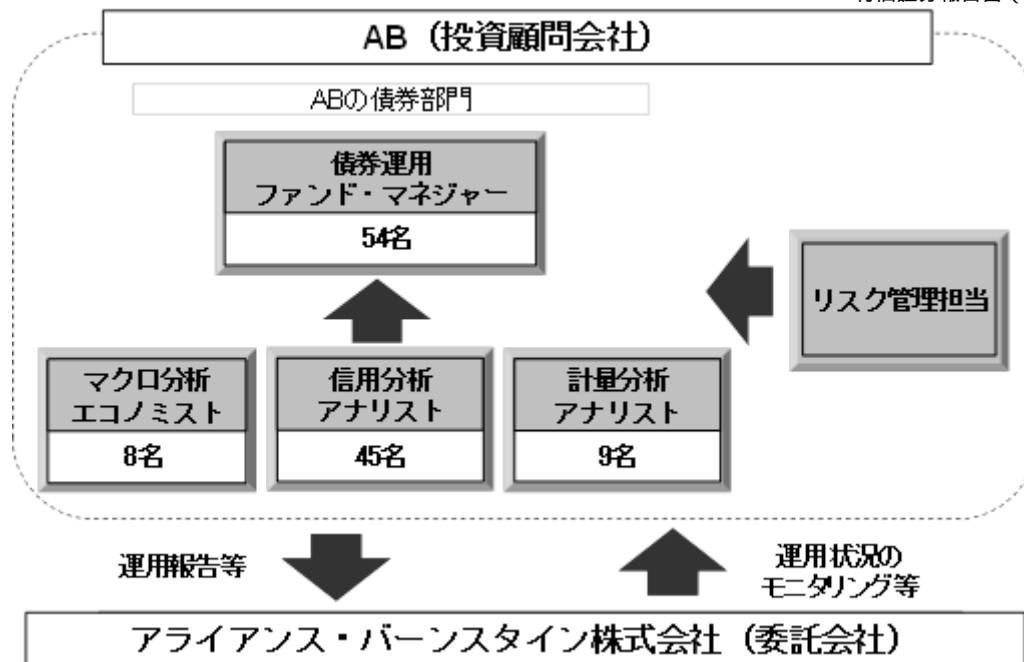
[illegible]

AB（投資顧問会社）

ABの債券部門

債券運用
ファンド・マネジャー

54名

リスク管理担当

マクロ分析
エコノミスト

8名

信用分析
アナリスト

45名

計量分析
アナリスト

9名

運用報告等

運用状況の
モニタリング等

アライアンス・バーンスタイン株式会社（委託会社）